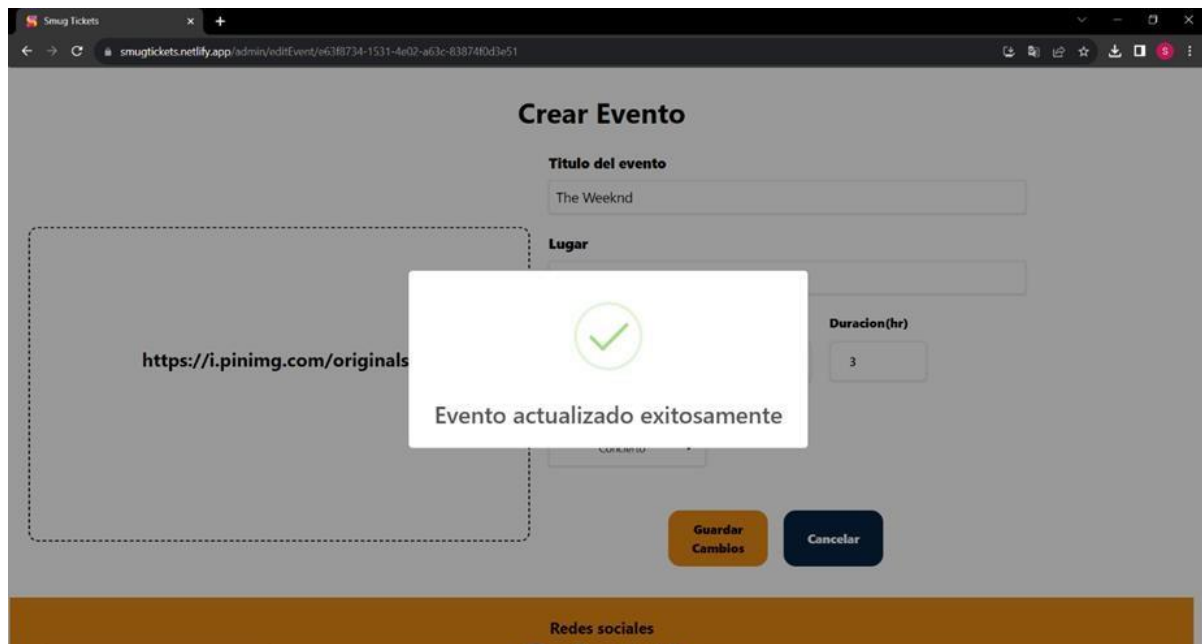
Smug Tickets

smugtickets.netlify.app/admin/editEvent/e63f8734-1531-4e02-a63c-83874f0d3e51

Crear Evento

Titulo del evento

The Weeknd

Lugar

https://i.pinimg.com/originals

Duracion(hr)

3

Evento actualizado exitosamente

Concierto

Guardar Cambios

Cancelar

Redes sociales